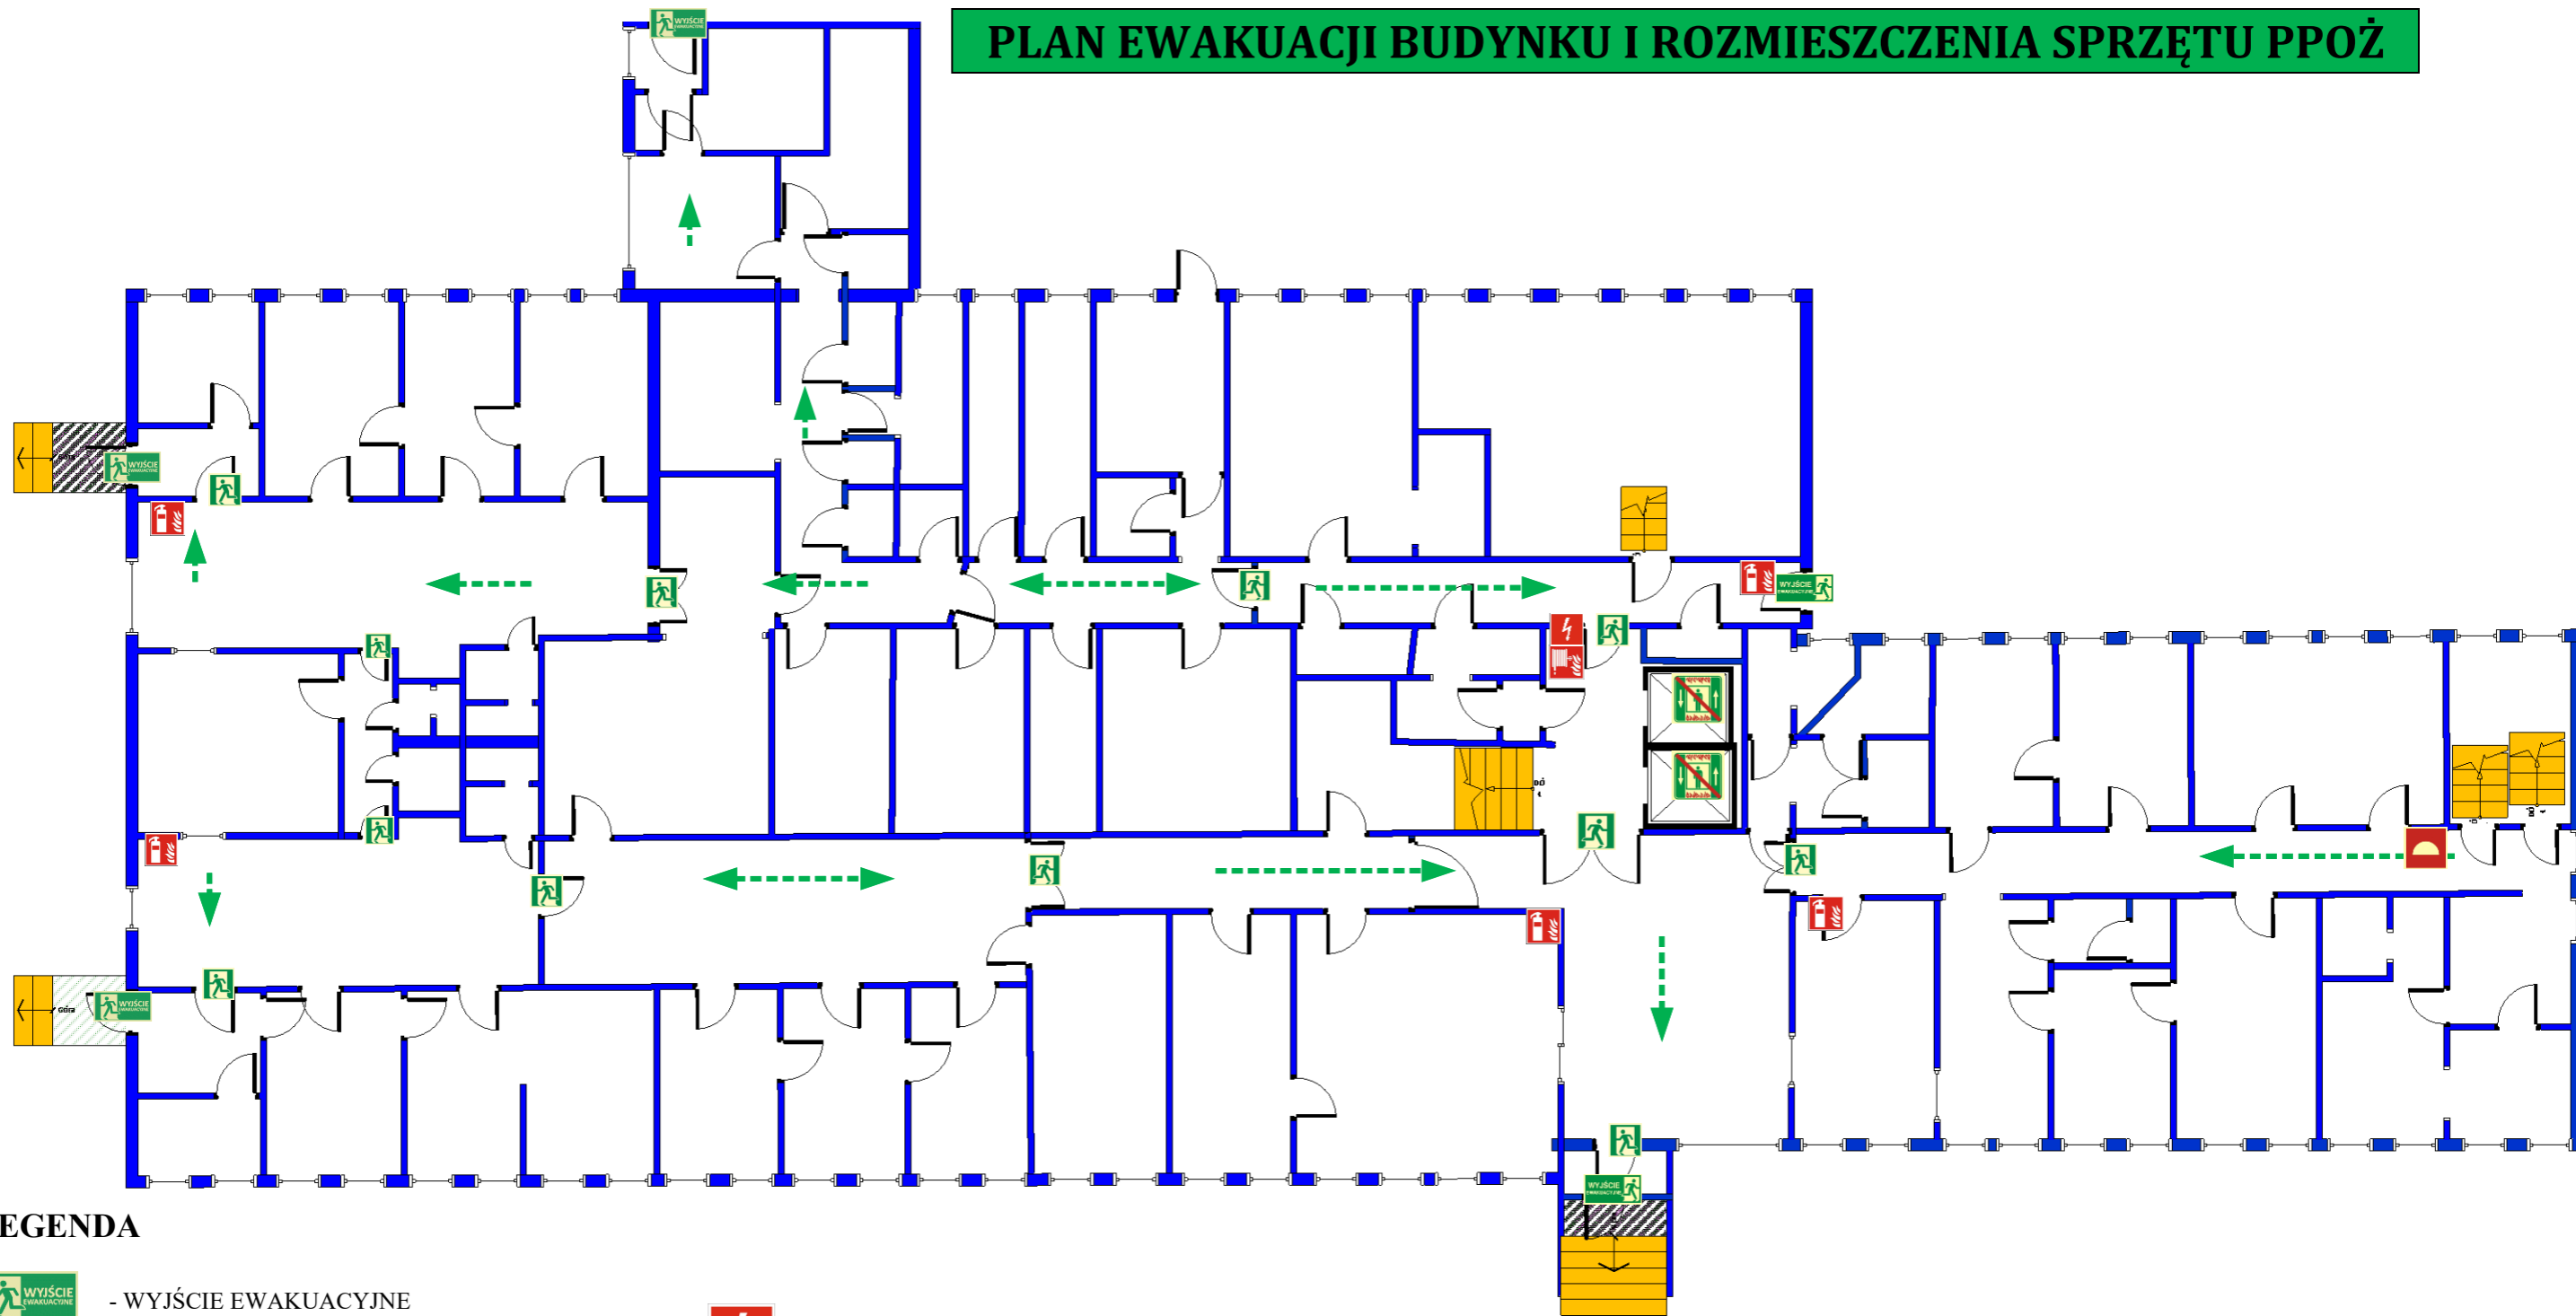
PLAN EWAKUACJI BUDYNKU I ROZMIESZCZENIA SPRZĘTU PPOŻ

WYJŚCIE EWAKUACYJNE

WYJŚCIE EWAKUACYJNE

WYJŚCIE EWAKUACYJNE

WYJŚCIE EWAKUACYJNE

WYJŚCIE EWAKUACYJNE

Góra

EGENDA

WYJŚCIE EWAKUACYJNE - WYJŚCIE EWAKUACYJNE